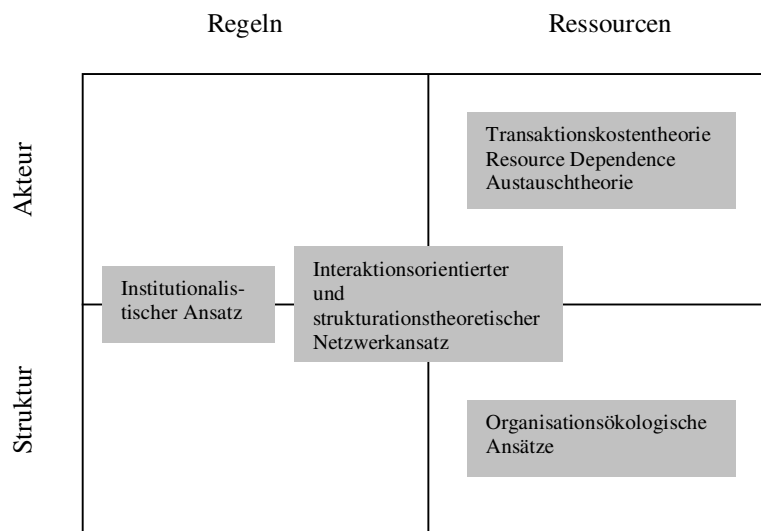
Regeln

Ressourcen

Akteur

Struktur

Transaktionskostentheorie
Resource Dependence
Austauschtheorie

Institutionalistischer Ansatz

Interaktionsorientierter und strukturationstheoretischer Netzwerkansatz

Organisationsökologische Ansätze